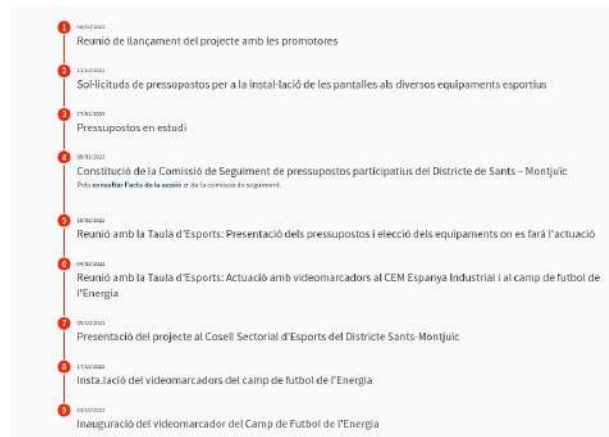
1
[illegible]
Reunió de llançament del projecte amb les promotores

2
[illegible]
Sol·licituds de pressupostos per a la instal·lació de les pantalles als diversos equipaments esportius

3
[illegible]
Pressupostos en estudi

4
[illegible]
Constitució de la Comissió de Seguiment de pressupostos participatius del Districte de Sants – Montjuïc
Pots consultar l'acta de la sessió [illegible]

5
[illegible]
Reunió amb la Taula d'Esports: Presentació dels pressupostos i elecció dels equipaments on es farà l'actuació

6
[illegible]
Reunió amb la Taula d'Esports: Actuació amb videomarcadors al CEM Espanya Industrial i al camp de futbol de l'Energia

7
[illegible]
Presentació del projecte al Cosell Sectorial d'Esports del Districte Sants-Montjuïc

8
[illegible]
Insta.lació del videomarcadors del camp de futbol de l'Energia

9
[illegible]
Inauguració del videomarcador del Camp de Futbol de l'Energia